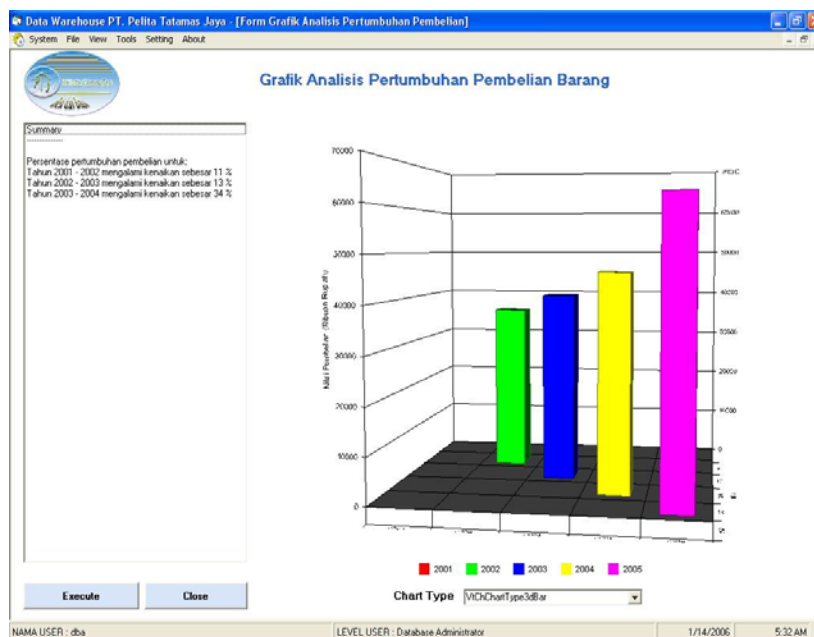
Data Warehouse PT. Pelita Tatamas Jaya - [Form Grafik Analisis Pertumbuhan Pembelian]

System File View Tools Setting About

Grafik Analisis Pertumbuhan Pembelian Barang

Summary
---------------

Persentase pertumbuhan pembelian untuk:
Tahun 2001 - 2002 mengalami kenaikan sebesar 11 %
Tahun 2002 - 2003 mengalami kenaikan sebesar 13 %
Tahun 2003 - 2004 mengalami kenaikan sebesar 34 %

70000
60000
50000
40000
30000
20000
10000
0

Nilai Pembelian (Ribuan Rupiah)

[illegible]
60000
50000
40000
30000
20000
10000
0

2001 2002 2003 2004 2005

Execute

Close

Chart Type VtChChartType3dBar

NAMA USER : dba

LEVEL USER : Database Administrator

1/14/2006

5:32 AM